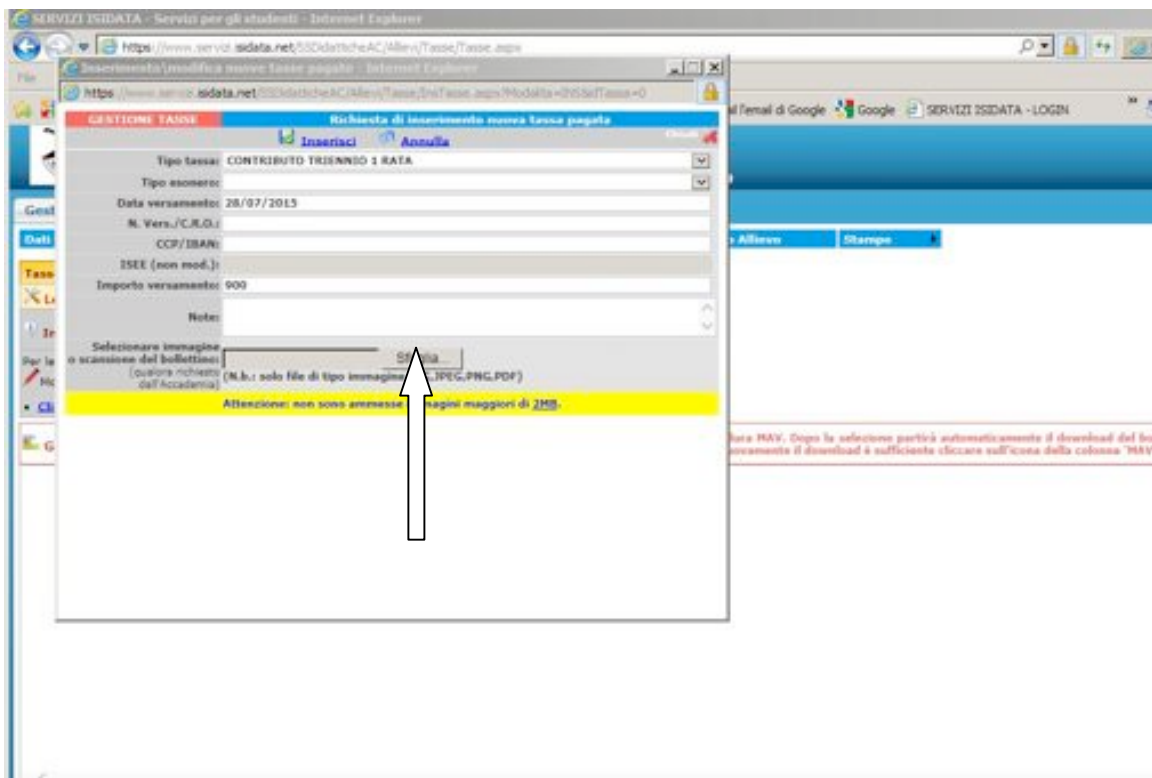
SERVIZI ISIDATA - Servizi per gli studenti - Internet Explorer

https://www.servizi.isidata.net/SSDidatticheAC/Allievi/Tasse/Tasse.aspx

File

l'email di Google Google SERVIZI ISIDATA - LOGIN

Inserimento\modifica nuove tasse pagate - Internet Explorer

https://www.servizi.isidata.net/SSDidatticheAC/Allievi/Tasse/InsTasse.aspx?Modalita=0&IdTassa=0

GESTIONE TASSE

Richiesta di inserimento nuova tassa pagata

Inserisci Annulla

Chiudi

Tipo tassa: CONTRIBUTO TRIENNIO 1 RATA

Tipo esonero:

Data versamento: 28/07/2015

N. Vers./C.R.O.:

CCP/IBAN:

ISEE (non mod.):

Importo versamento: 900

Note:

Selezionare immagine o scansione del bollettino: (qualora richiesto dall'Accademia)

Sfoglia...

(N.b.: solo file di tipo immagine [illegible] JPEG,PNG,PDF)

Attenzione: non sono ammesse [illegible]agini maggiori di 2MB.

Gest

Dati

Tass

Allievo

Stampe

Per le

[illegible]tura MAV. Dopo la selezione partirà automaticamente il download del bo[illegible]
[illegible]ovamente il download è sufficiente cliccare sull'icona della colonna "MAV